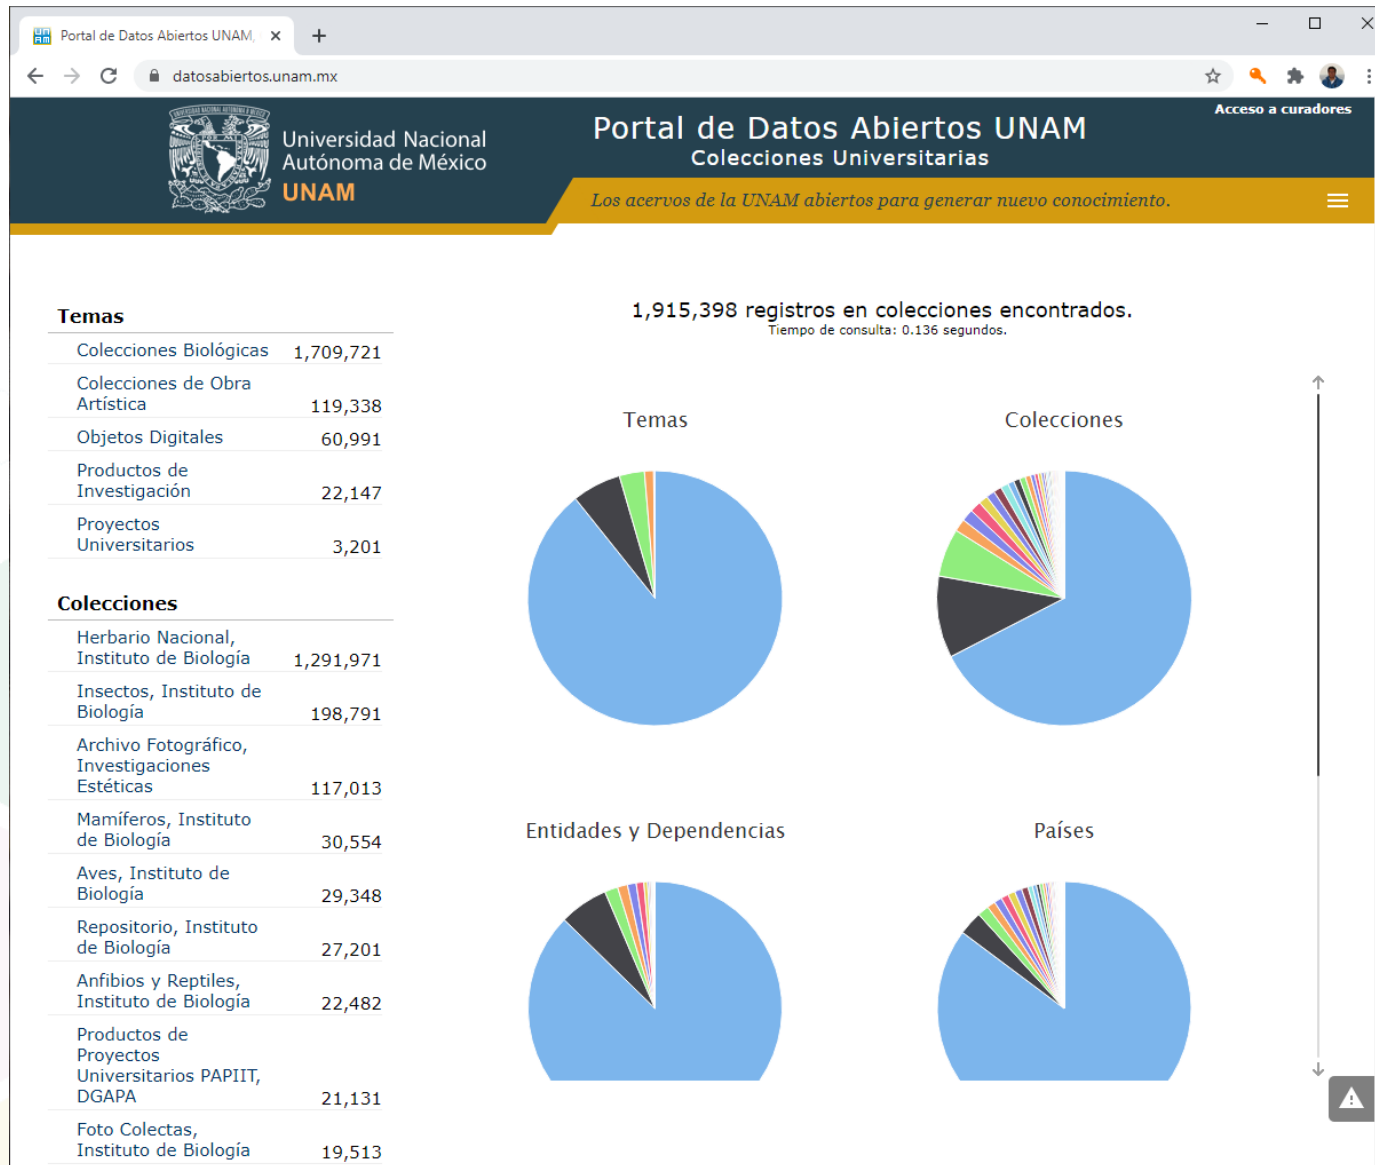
Portal de Datos Abiertos UNAM

datosabiertos.unam.mx

Universidad Nacional Autónoma de México
UNAM

Portal de Datos Abiertos UNAM
Colecciones Universitarias

Acceso a curadores

Los acervos de la UNAM abiertos para generar nuevo conocimiento.

Temas

| | |
|---|---|
| Colecciones Biológicas | 1,709,721 |
| Colecciones de Obra Artística | 119,338 |
| Objetos Digitales | 60,991 |
| Productos de Investigación | 22,147 |
| Proyectos Universitarios | 3,201 |

Colecciones

| | |
|---|---|
| Herbario Nacional, Instituto de Biología | 1,291,971 |
| Insectos, Instituto de Biología | 198,791 |
| Archivo Fotográfico, Investigaciones Estéticas | 117,013 |
| Mamíferos, Instituto de Biología | 30,554 |
| Aves, Instituto de Biología | 29,348 |
| Repositorio, Instituto de Biología | 27,201 |
| Anfibios y Reptiles, Instituto de Biología | 22,482 |
| Productos de Proyectos Universitarios PAPIIT, DGAPA | 21,131 |
| Foto Colectas, Instituto de Biología | 19,513 |

1,915,398 registros en colecciones encontrados.
Tiempo de consulta: 0.136 segundos.

Temas

Colecciones

Entidades y Dependencias

Países